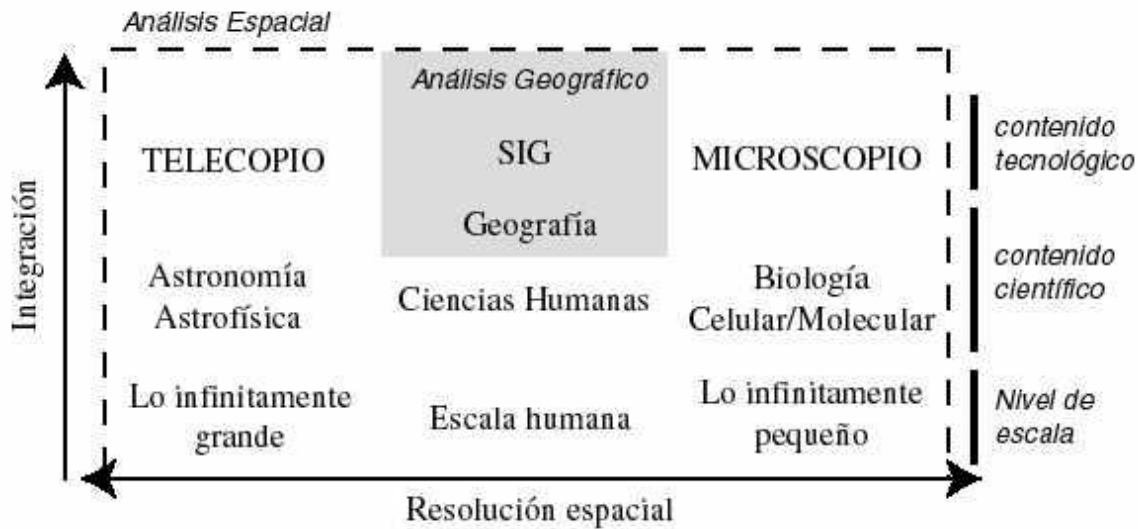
Análisis Espacial

Integración

Análisis Geográfico

TELECOPIO

SIG

MICROSCOPIO

contenido tecnológico

Geografía

Astronomía Astrofísica

Ciencias Humanas

Biología Celular/Molecular

contenido científico

Lo infinitamente grande

Escala humana

Lo infinitamente pequeño

Nivel de escala

Resolución espacial